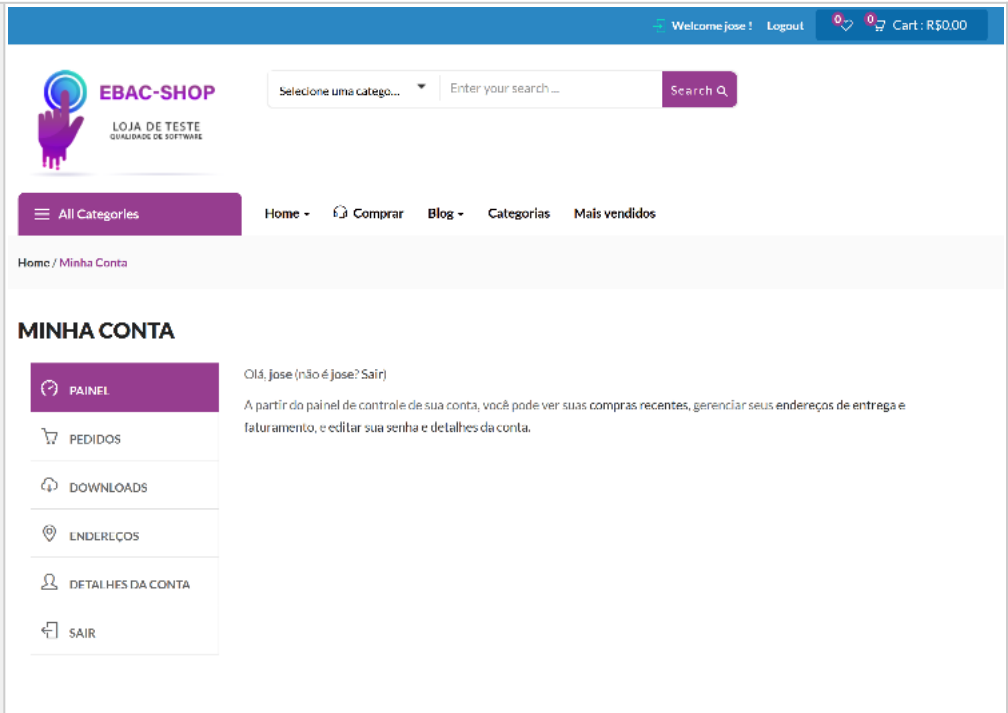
Welcome jose ! Logout 0 0 Cart : R$0.00

EBAC-SHOP
LOJA DE TESTE
QUALIDADE DE SOFTWARE

Selecione uma catego... Enter your search ... Search

All Categories

Home Comprar Blog Categorias Mais vendidos

Home / Minha Conta

MINHA CONTA

PAINEL
PEDIDOS
DOWNLOADS
ENDEREÇOS
DETALHES DA CONTA
SAIR

Olá, jose (não é jose? Sair)

A partir do painel de controle de sua conta, você pode ver suas compras recentes, gerenciar seus endereços de entrega e faturamento, e editar sua senha e detalhes da conta.